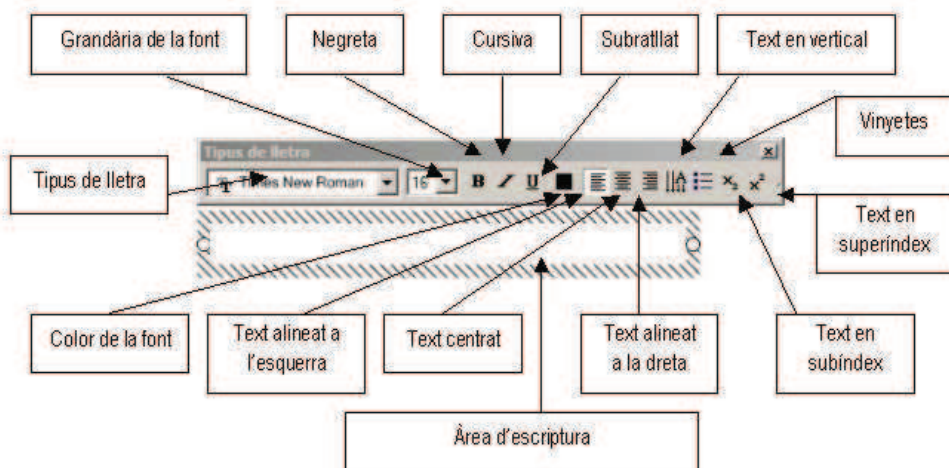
Grandària de la font

Negreta

Cursiva

Subratllat

Text en vertical

Vinyetes

Tipus de lletra

Tipus de lletra

Times New Roman

16

B

I

U

x

Text en superíndex

Color de la font

Text alineat a l'esquerra

Text centrat

Text alineat a la dreta

Text en subíndex

Àrea d'escriptura